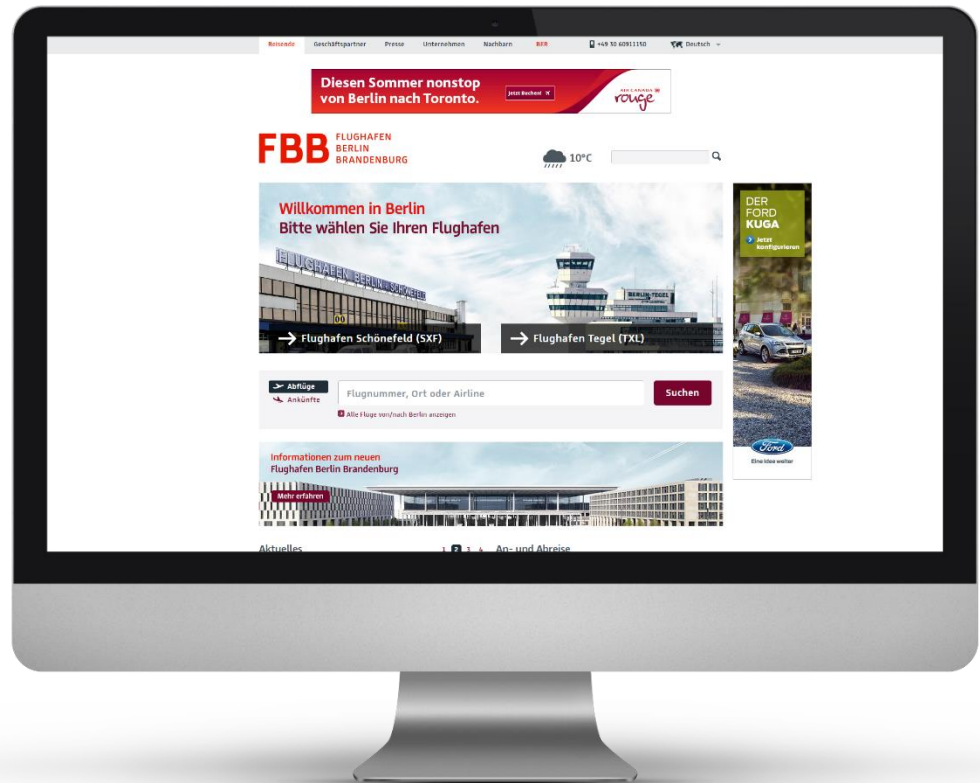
Reisende Geschäftspartner Presse Unternehmen Nachbarn BER +49 30 60911150 Deutsch

Diesen Sommer nonstop von Berlin nach Toronto. Jetzt Buchen! AIR CANADA rouge

FBB FLUGHAFEN BERLIN BRANDENBURG

10°C

Willkommen in Berlin
Bitte wählen Sie Ihren Flughafen

FLUGHAFEN BERLIN-SCHÖNEFELD

FLUGHAFEN TEGEL

→ Flughafen Schönefeld (SXF)

→ Flughafen Tegel (TXL)

DER FORD KUGA
Jetzt konfigurieren

Ford
Eine Idee weiter

Abflüge
Ankünfte

Flugnummer, Ort oder Airline

Suchen

Alle Flüge von/nach Berlin anzeigen

Informationen zum neuen Flughafen Berlin Brandenburg

Mehr erfahren

Aktuelles

1 2 3 4

An- und Abreise